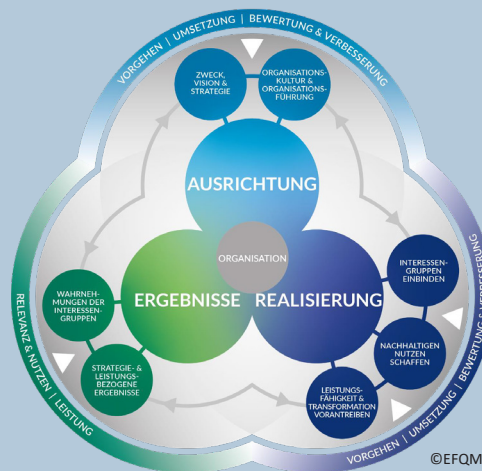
VORGEHEN | UMSETZUNG | BEWERTUNG & VERBESSERUNG

ZWECK, VISION & STRATEGIE

ORGANISATIONS-KULTUR & ORGANISATIONS-FÜHRUNG

AUSRICHTUNG

ORGANISATION

ERGEBNISSE

REALISIERUNG

WAHRNEH-MUNGEN DER INTERESSEN-GRUPPEN

STRATEGIE- & LEISTUNGS-BEZOGENE ERGEBNISSE

INTERESSEN-GRUPPEN EINBINDEN

NACHHALTIGEN NUTZEN SCHAFFEN

LEISTUNGS-FÄHIGKEIT & TRANSFORMATION VORANTREIBEN

RELEVANZ & NUTZEN | LEISTUNG

VORGEHEN | UMSETZUNG | BEWERTUNG & VERBESSERUNG

©EFQM